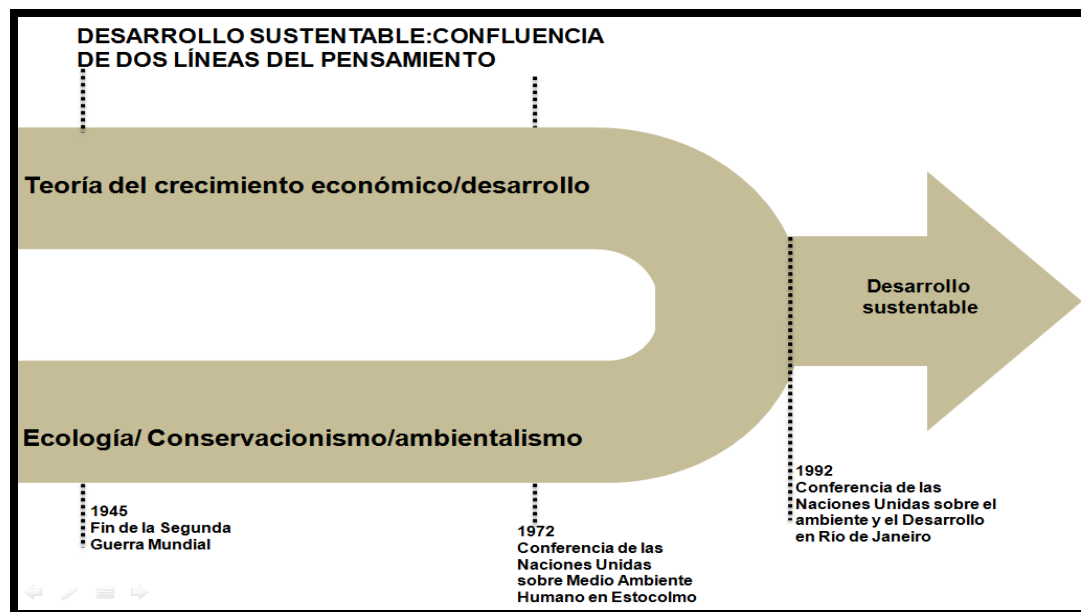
DESARROLLO SUSTENTABLE:CONFLUENCIA DE DOS LÍNEAS DEL PENSAMIENTO

Teoría del crecimiento económico/desarrollo

Ecología/ Conservacionismo/ambientalismo

Desarrollo sustentable

1945
Fin de la Segunda Guerra Mundial

1972
Conferencia de las Naciones Unidas sobre Medio Ambiente Humano en Estocolmo

1992
Conferencia de las Naciones Unidas sobre el ambiente y el Desarrollo en Río de Janeiro